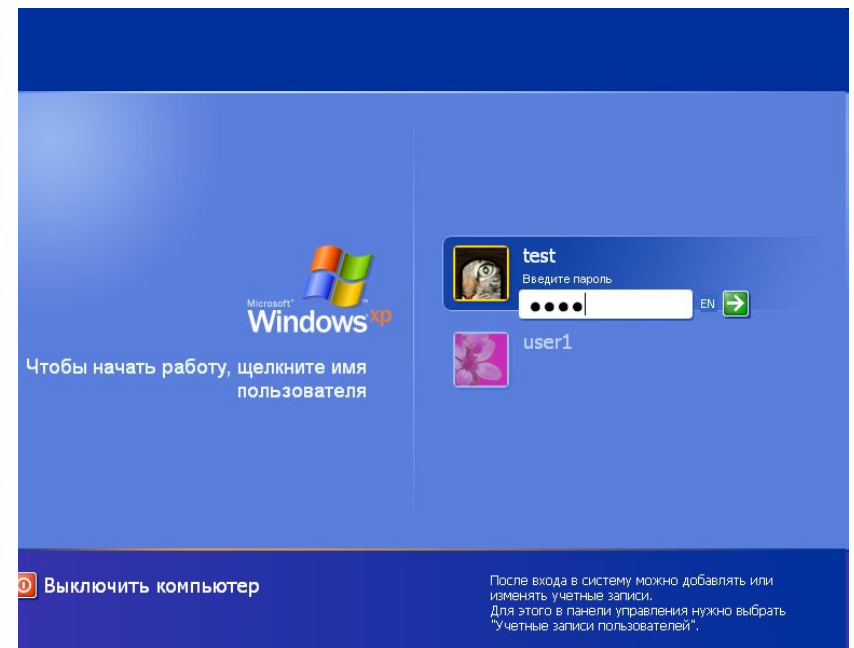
Microsoft® Windows xp

Чтобы начать работу, щелкните имя пользователя

test
Введите пароль
●●●●
EN

user1

Выключить компьютер

После входа в систему можно добавлять или изменять учетные записи.
Для этого в панели управления нужно выбрать "Учетные записи пользователей".